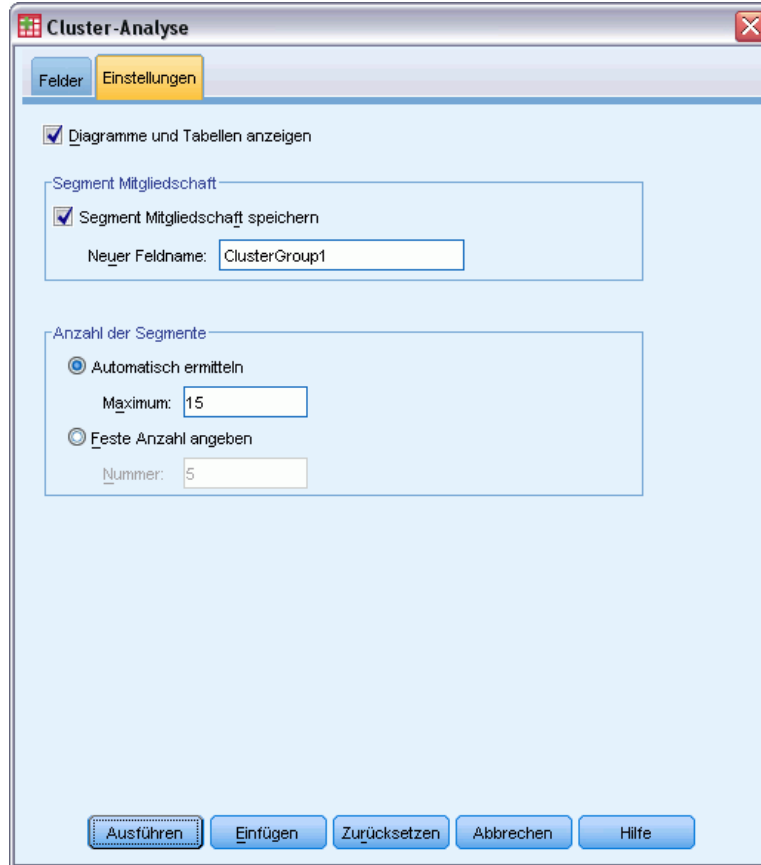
Cluster-Analyse

Felder
Einstellungen

Diagramme und Tabellen anzeigen

Segment Mitgliedschaft
Segment Mitgliedschaft speichern
Neuer Feldname: ClusterGroup1

Anzahl der Segmente
Automatisch ermitteln
Maximum: 15
Feste Anzahl angeben
Nummer: 5

Ausführen
Einfügen
Zurücksetzen
Abbrechen
Hilfe